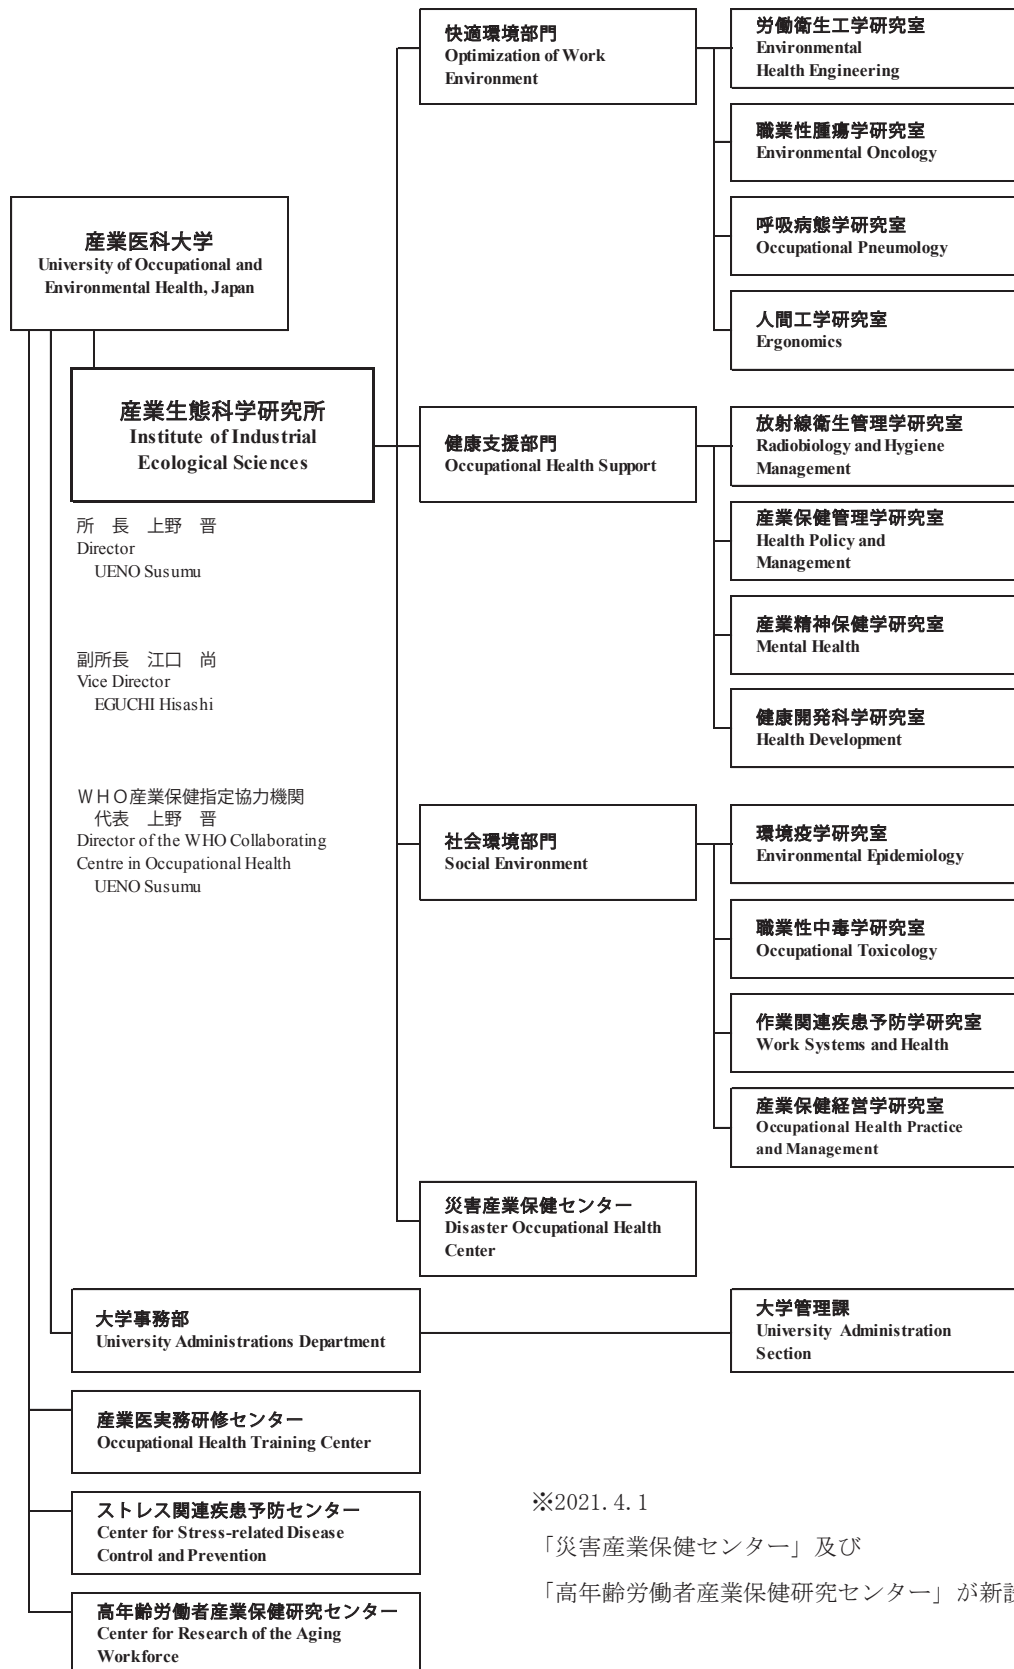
産業医科大学
University of Occupational and Environmental Health, Japan

産業生態科学研究所
Institute of Industrial Ecological Sciences

所　長　上野　晋
Director
UENO Susumu

副所長　江口　尚
Vice Director
EGUCHI Hisashi

ＷＨＯ産業保健指定協力機関
代表　上野　晋
Director of the WHO Collaborating Centre in Occupational Health
UENO Susumu

快適環境部門
Optimization of Work Environment

労働衛生工学研究室
Environmental Health Engineering

職業性腫瘍学研究室
Environmental Oncology

呼吸病態学研究室
Occupational Pneumology

人間工学研究室
Ergonomics

健康支援部門
Occupational Health Support

放射線衛生管理学研究室
Radiobiology and Hygiene Management

産業保健管理学研究室
Health Policy and Management

産業精神保健学研究室
Mental Health

健康開発科学研究室
Health Development

社会環境部門
Social Environment

環境疫学研究室
Environmental Epidemiology

職業性中毒学研究室
Occupational Toxicology

作業関連疾患予防学研究室
Work Systems and Health

産業保健経営学研究室
Occupational Health Practice and Management

災害産業保健センター
Disaster Occupational Health Center

大学事務部
University Administrations Department

大学管理課
University Administration Section

産業医実務研修センター
Occupational Health Training Center

ストレス関連疾患予防センター
Center for Stress-related Disease Control and Prevention

高年齢労働者産業保健研究センター
Center for Research of the Aging Workforce

※2021. 4. 1
「災害産業保健センター」及び
「高年齢労働者産業保健研究センター」が新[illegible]